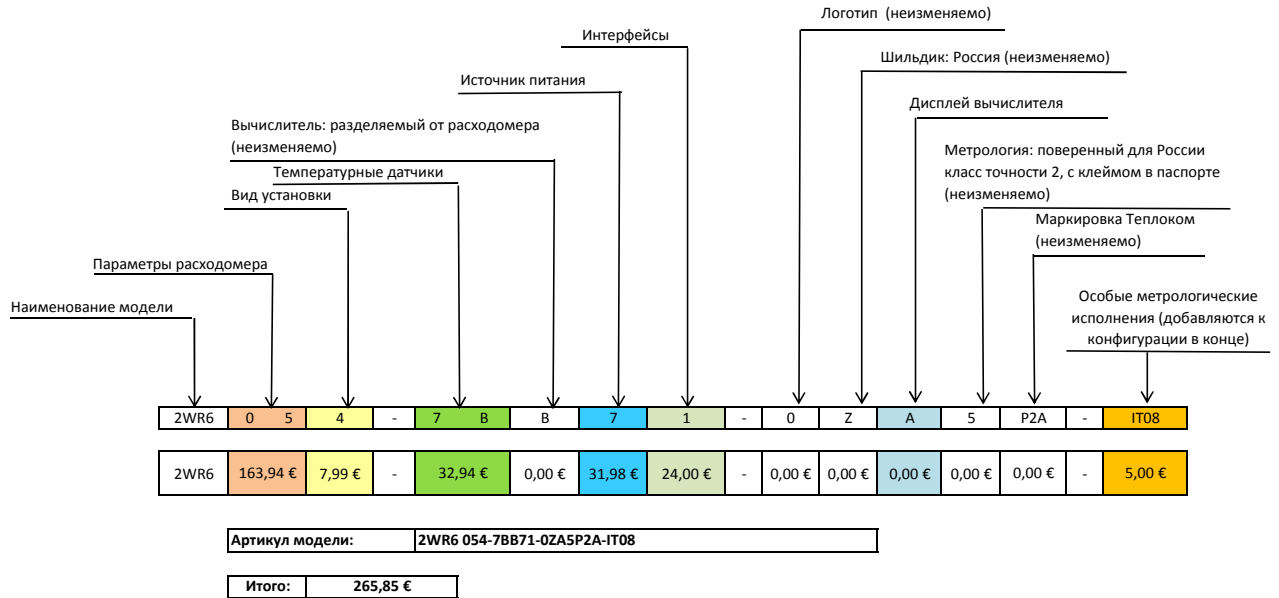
Логотип (неизменяемо)

Интерфейсы

Шильдик: Россия (неизменяемо)

Источник питания

Дисплей вычислителя

Вычислитель: разделяемый от расходомера (неизменяемо)

Метрология: поверенный для России класс точности 2, с клеймом в паспорте (неизменяемо)

Температурные датчики

Вид установки

Маркировка Теплоком (неизменяемо)

Параметры расходомера

Наименование модели

Особые метрологические исполнения (добавляются к конфигурации в конце)

| 2WR6 | 0 5 | 4 | - | 7 B | B | 7 | 1 | - | 0 | Z | A | 5 | P2A | - | IT08 |
|---|---|---|---|---|---|---|---|---|---|---|---|---|---|---|---|
| 2WR6 | 163,94 € | 7,99 € | - | 32,94 € | 0,00 € | 31,98 € | 24,00 € | - | 0,00 € | 0,00 € | 0,00 € | 0,00 € | 0,00 € | - | 5,00 € |

| Артикул модели: | 2WR6 054-7BB71-0ZA5P2A-IT08 |
|---|---|

| Итого: | 265,85 € |
|---|---|